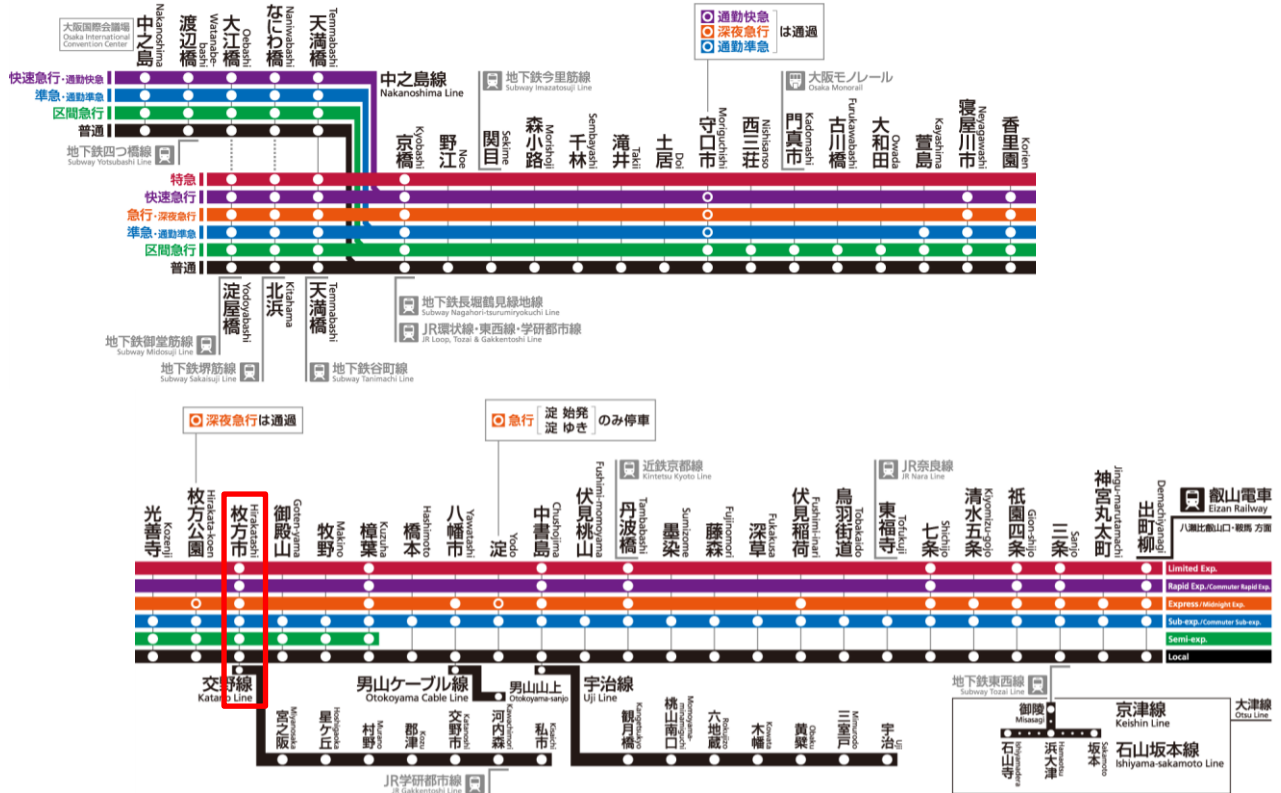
大阪国際会議場
Osaka International Convention Center

中之島 Nakanoshima
渡辺橋 Watanabebashi
大江橋 Oebashi
なにわ橋 Naniwabashi
天満橋 Temmabashi

通勤快急
深夜急行
通勤準急
は通過

快速急行・通勤快急
準急・通勤準急
区間急行
普通

中之島線
Nakanoshima Line

地下鉄今里筋線
Subway Imazatosuji Line

大阪モノレール
Osaka Monorail

地下鉄四つ橋線
Subway Yotsubashi Line

京橋 Kyobashi
野江 Noe
関目 Sekime
森小路 Morikoji
千林 Sembayashi
滝井 Takii
土居 Doi
守口市 Moriguchishi
西三荘 Nishisanso
門真市 Kadomashi
古川橋 Furukawabashi
大和田 Owada
萱島 Kayashima
寝屋川市 Neyagawashi
香里園 Korien

特急
快速急行
急行・深夜急行
準急・通勤準急
区間急行
普通

淀屋橋 Yodoyabashi
北浜 Kitahama
天満橋 Temmabashi

地下鉄長堀鶴見緑地線
Subway Nagahori-tsurumiryokuchi Line
JR環状線・東西線・学研都市線
JR Loop, Tozai & Gakkentoshi Line
地下鉄御堂筋線
Subway Midosuji Line
地下鉄堺筋線
Subway Sakaisuji Line
地下鉄谷町線
Subway Tanimachi Line

深夜急行は通過

急行 淀 始発 淀 ゆき のみ停車

近鉄京都線
Kintetsu Kyoto Line

JR奈良線
JR Nara Line

叡山電車
Eizan Railway
八瀬比叡山口・鞍馬 方面

光善寺 Kozenji
枚方公園 Hirakata-koen
枚方市 Hirakatashi
御殿山 Gotenyama
牧野 Makino
樟葉 Kuzuha
橋本 Hashimoto
八幡市 Yawatashi
淀 Yodo
中書島 Chushojima
伏見桃山 Fushimi-momoyama
丹波橋 Tambabashi
墨染 Sumizome
藤森 Fujinomori
深草 Fukakusa
伏見稲荷 Fushimi-inari
鳥羽街道 Tobakaido
東福寺 Tofukuji
七条 Shichijo
清水五条 Kiyomizu-gojo
祇園四条 Gion-shijo
三条 Sanjo
神宮丸太町 Jingu-marutamachi
出町柳 Demachiyanagi

Limited Exp.
Rapid Exp./Commuter Rapid Exp.
Express/Midnight Exp.
Sub-exp./Commuter Sub-exp.
Semi-exp.
Local

交野線
Katano Line

宮之阪 Miyanosaka
星ケ丘 Hoshigaoka
村野 Murano
郡津 Kozu
交野市 Katanoshi
河内森 Kawachimori
私市 Kisaichi

男山ケーブル線
Otokoyama Cable Line
男山山上
Otokoyama-sanjo

宇治線
Uji Line

観月橋 Kangetsukyo
桃山南口 Momoyama-minamiguchi
六地蔵 Rokujizo
木幡 Kowata
黄檗 Obaku
三室戸 Mimurodo
宇治 Uji

JR学研都市線
JR Gakkentoshi Line

地下鉄東西線
Subway Tozai Line

大津線
Otsu Line

御陵 Misasagi
京津線
Keishin Line
石山寺 Ishiyamadera
浜大津 Hamaotsu
坂本 Sakamoto
石山坂本線
Ishiyama-sakamoto Line